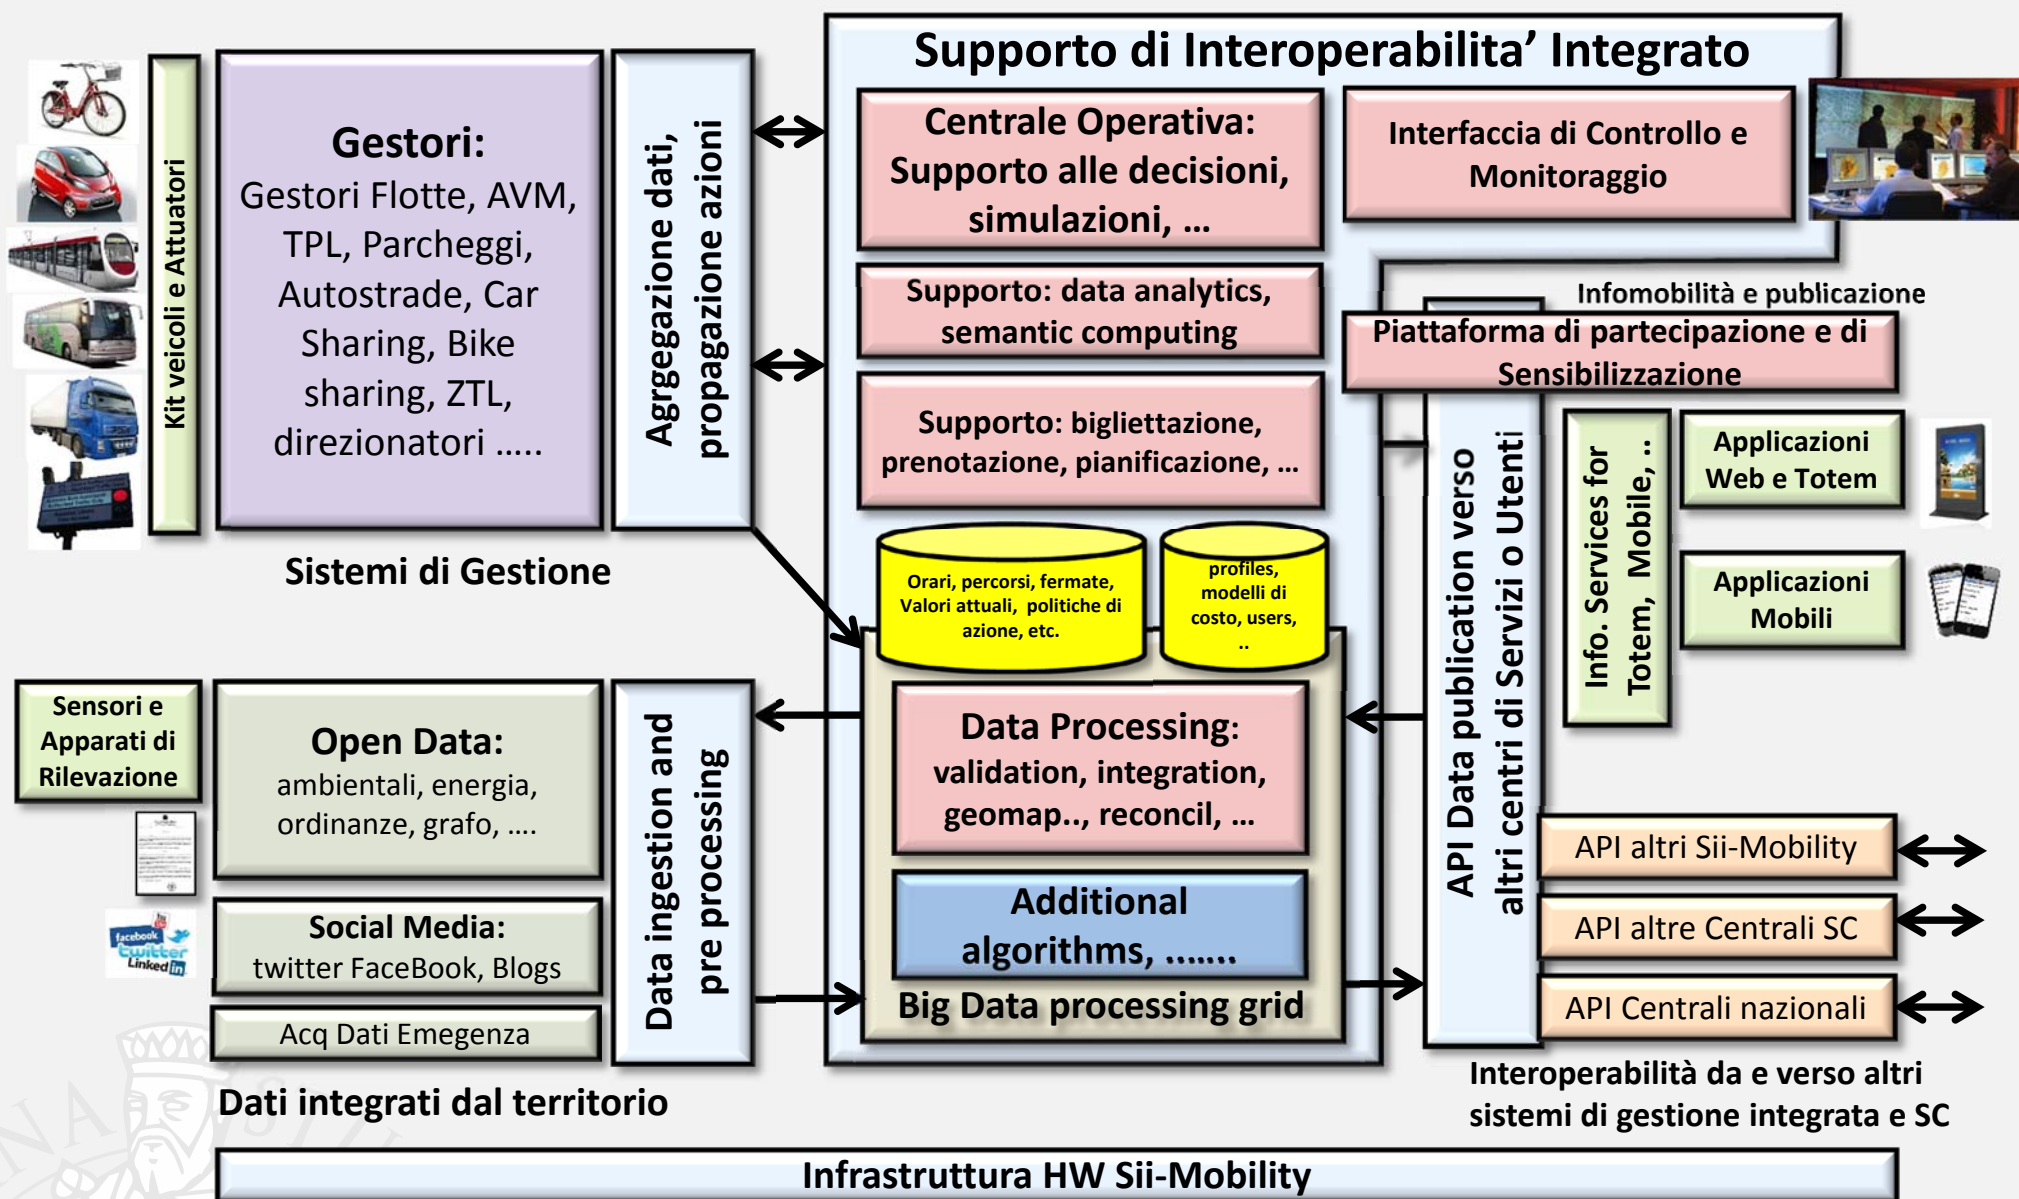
Supporto di Interoperabilita' Integrato

Kit veicoli e Attuatori

Gestori:
Gestori Flotte, AVM, TPL, Parcheggi, Autostrade, Car Sharing, Bike sharing, ZTL, direzionatori …..

Agrgegazione dati, propagazione azioni

Centrale Operativa: Supporto alle decisioni, simulazioni, …

Interfaccia di Controllo e Monitoraggio

Supporto: data analytics, semantic computing

Infomobilità e publicazione

Piattaforma di partecipazione e di Sensibilizzazione

Supporto: bigliettazione, prenotazione, pianificazione, …

Sistemi di Gestione

Orari, percorsi, fermate, Valori attuali, politiche di azione, etc.

profiles, modelli di costo, users, ..

API Data publication verso altri centri di Servizi o Utenti

Info. Services for Totem, Mobile, ..

Applicazioni Web e Totem

Applicazioni Mobili

Sensori e Apparati di Rilevazione

Open Data:
ambientali, energia, ordinanze, grafo, ….

Data ingestion and pre processing

Data Processing: validation, integration, geomap.., reconcil, …

Additional algorithms, …….

Big Data processing grid

Social Media:
twitter FaceBook, Blogs

Acq Dati Emegenza

facebook twitter Linked in

API altri Sii-Mobility

API altre Centrali SC

API Centrali nazionali

Dati integrati dal territorio

Interoperabilità da e verso altri sistemi di gestione integrata e SC

Infrastruttura HW Sii-Mobility